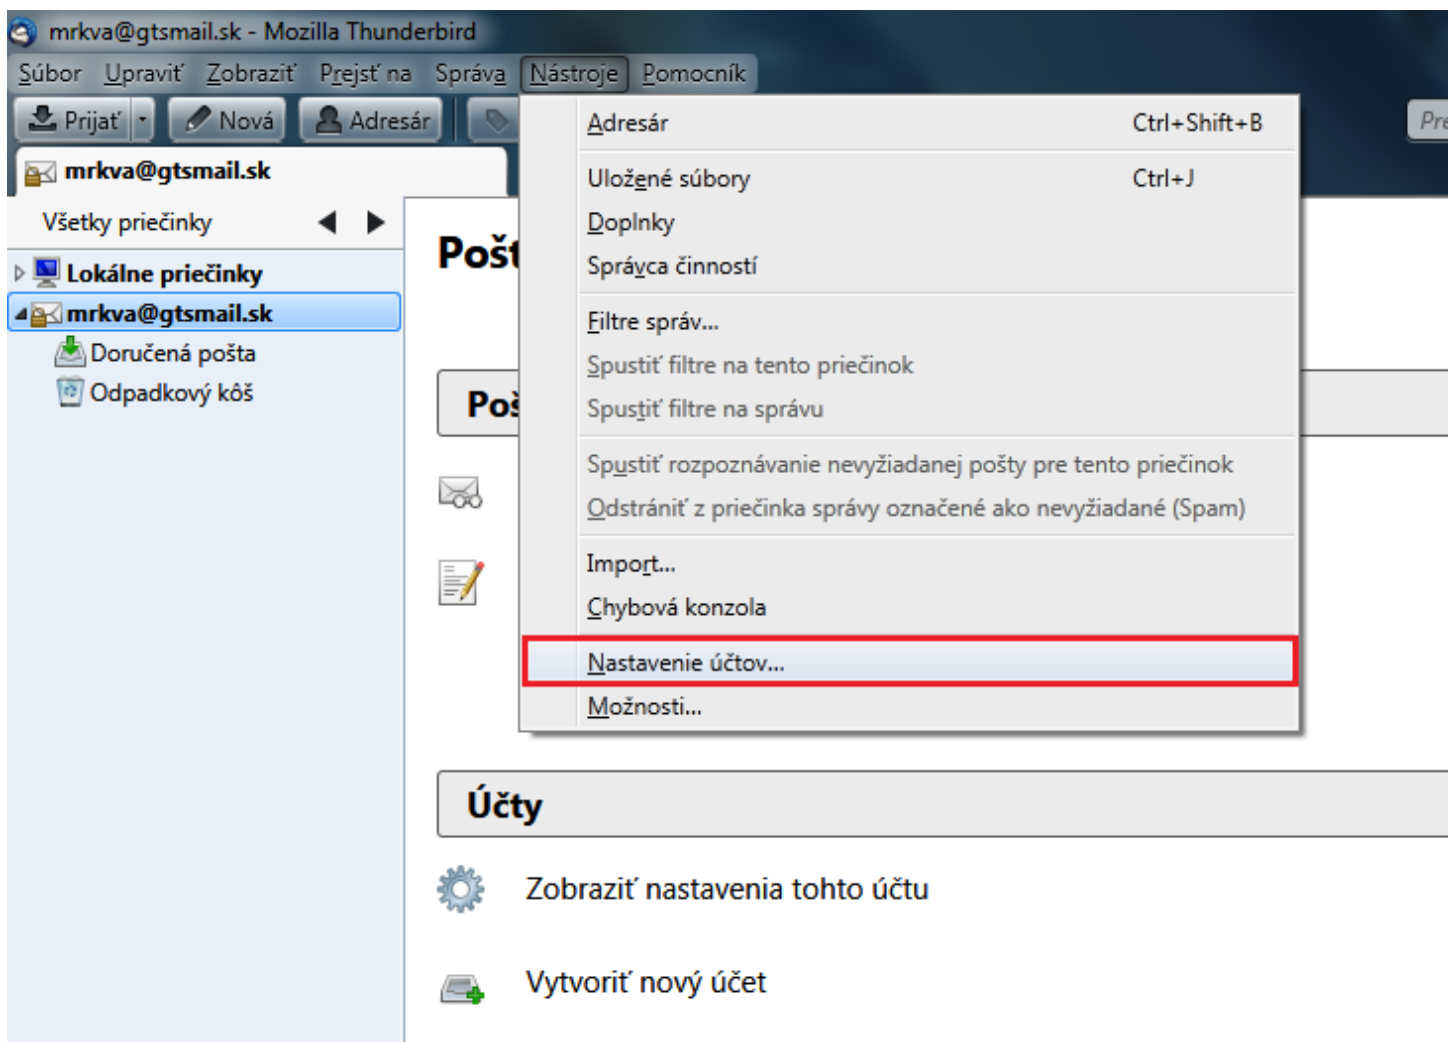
mrkva@gtsmail.sk - Mozilla Thunderbird

Súbor Upraviť Zobraziť Prejsť na Správa Nástroje Pomocník

Prijať Nová Adresár Pre

mrkva@gtsmail.sk

Všetky priečinky

Lokálne priečinky
mrkva@gtsmail.sk
Doručená pošta
Odpadkový kôš

Pošt

Poš

Adresár Ctrl+Shift+B
Uložené súbory Ctrl+J
Doplnky
Správca činností
Filtre správ...
Spustiť filtre na tento priečinok
Spustiť filtre na správu
Spustiť rozpoznávanie nevyžiadanej pošty pre tento priečinok
Odstrániť z priečinka správy označené ako nevyžiadané (Spam)
Import...
Chybová konzola
Nastavenie účtov...
Možnosti...

Účty

Zobraziť nastavenia tohto účtu

Vytvoriť nový účet